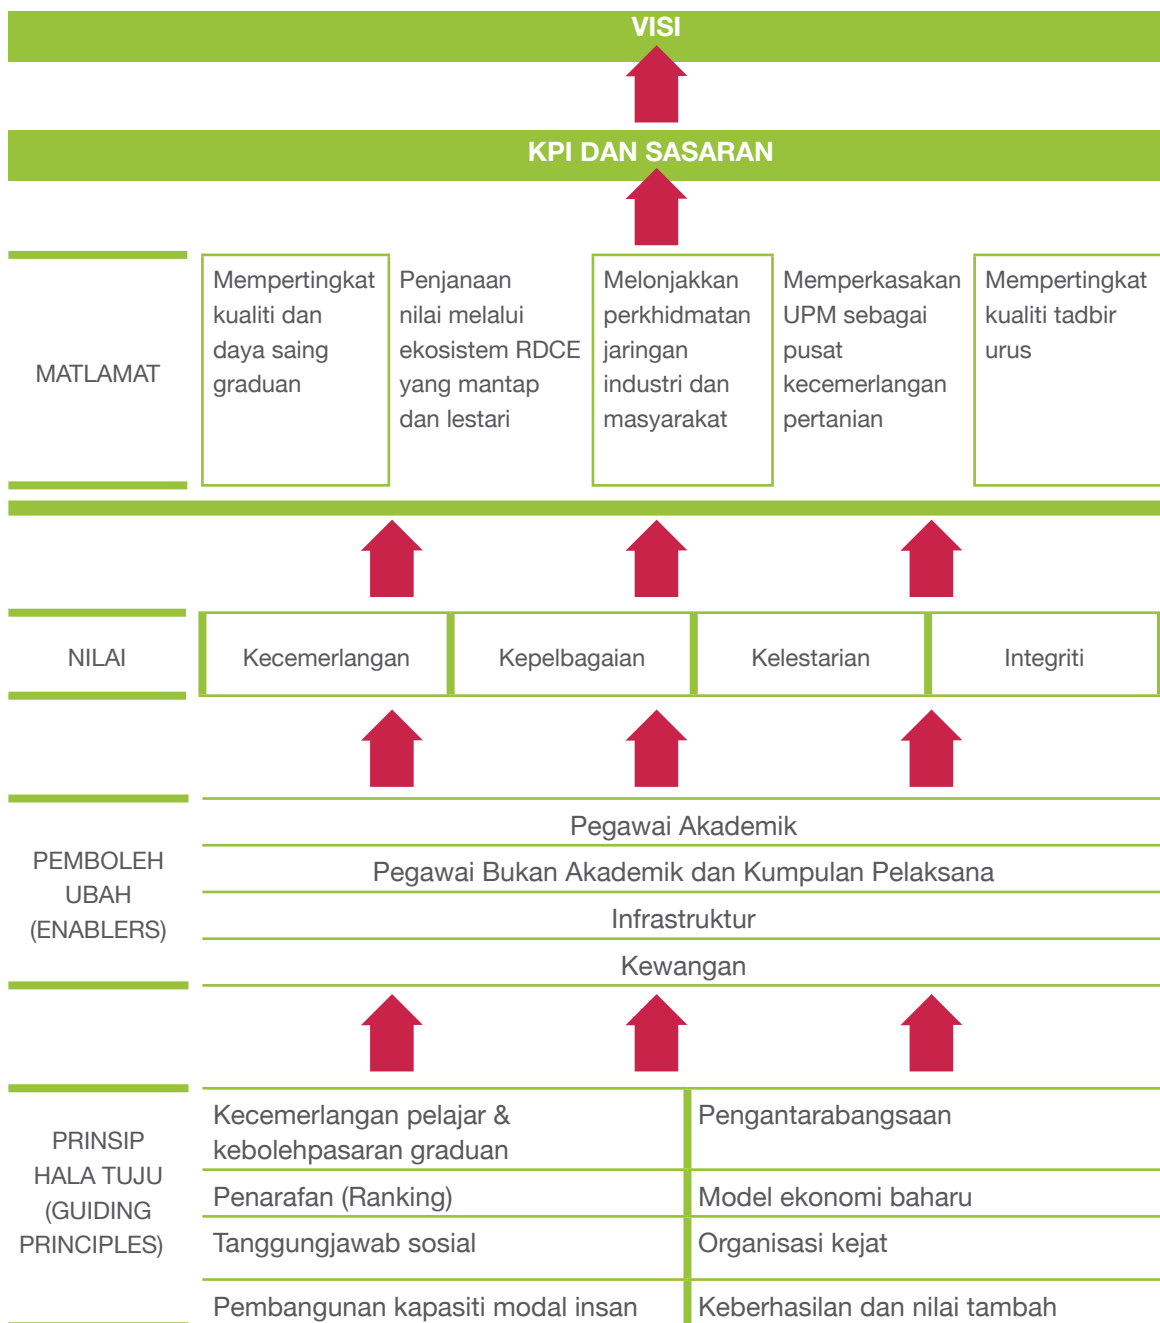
VISI

KPI DAN SASARAN

MATLAMAT

Mempertingkat kualiti dan daya saing graduan

Penjanaan nilai melalui ekosistem RDCE yang mantap dan lestari

Melonjakkan perkhidmatan jaringan industri dan masyarakat

Memperkasakan UPM sebagai pusat kecemerlangan pertanian

Mempertingkat kualiti tadbir urus

NILAI

| Kecemerlangan | Kepelbagaian | Kelestarian | Integriti |
|---|---|---|---|

PEMBOLEH UBAH (ENABLERS)

Pegawai Akademik

Pegawai Bukan Akademik dan Kumpulan Pelaksana

Infrastruktur

Kewangan

PRINSIP HALA TUJU (GUIDING PRINCIPLES)

| Kecemerlangan pelajar & kebolehpasaran graduan | Pengantarabangsaan |
|---|---|
| Penarafan (Ranking) | Model ekonomi baharu |
| Tanggungjawab sosial | Organisasi kejat |
| Pembangunan kapasiti modal insan | Keberhasilan dan nilai tambah |